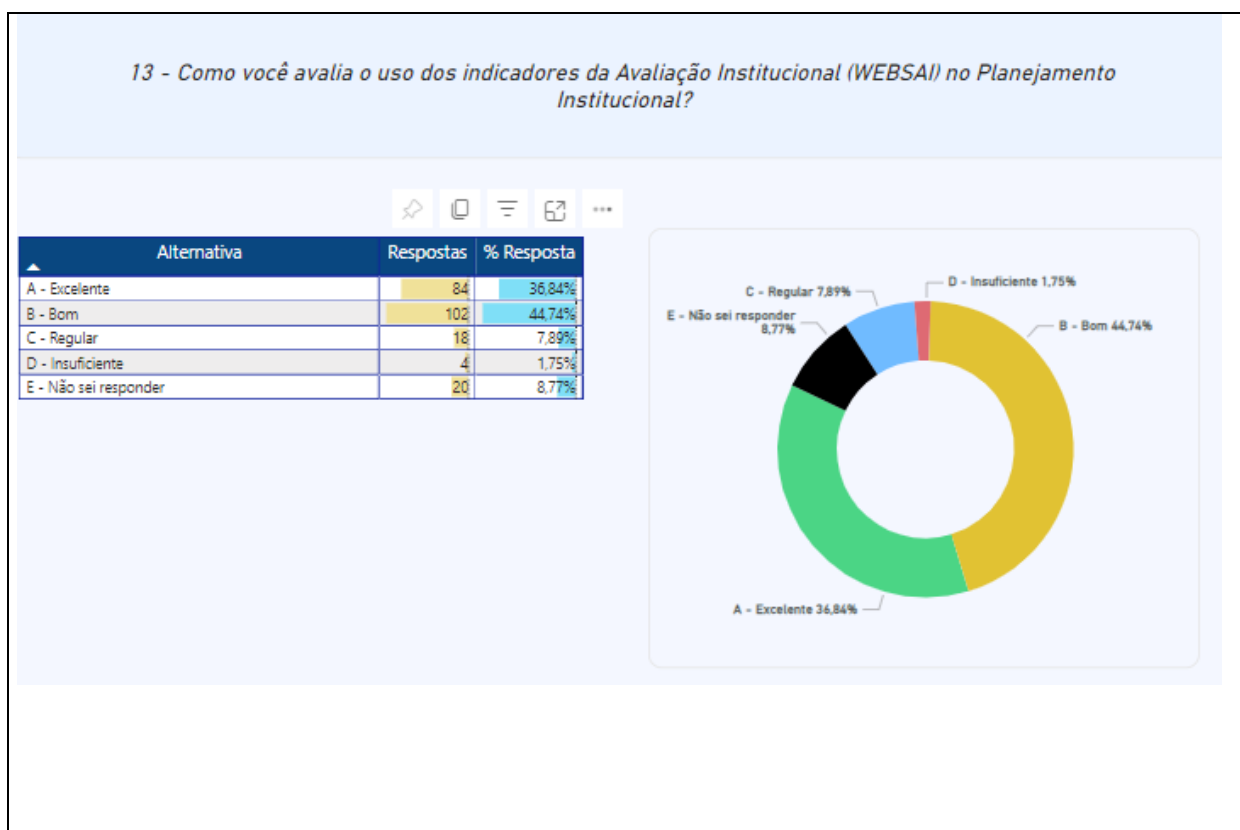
13 - Como você avalia o uso dos indicadores da Avaliação Institucional (WEBSAI) no Planejamento Institucional?

| Alternativa | Respostas | % Resposta |
|---|---|---|
| A - Excelente | 84 | 36,84% |
| B - Bom | 102 | 44,74% |
| C - Regular | 18 | 7,89% |
| D - Insuficiente | 4 | 1,75% |
| E - Não sei responder | 20 | 8,77% |

C - Regular 7,89%
D - Insuficiente 1,75%
E - Não sei responder 8,77%
B - Bom 44,74%
A - Excelente 36,84%